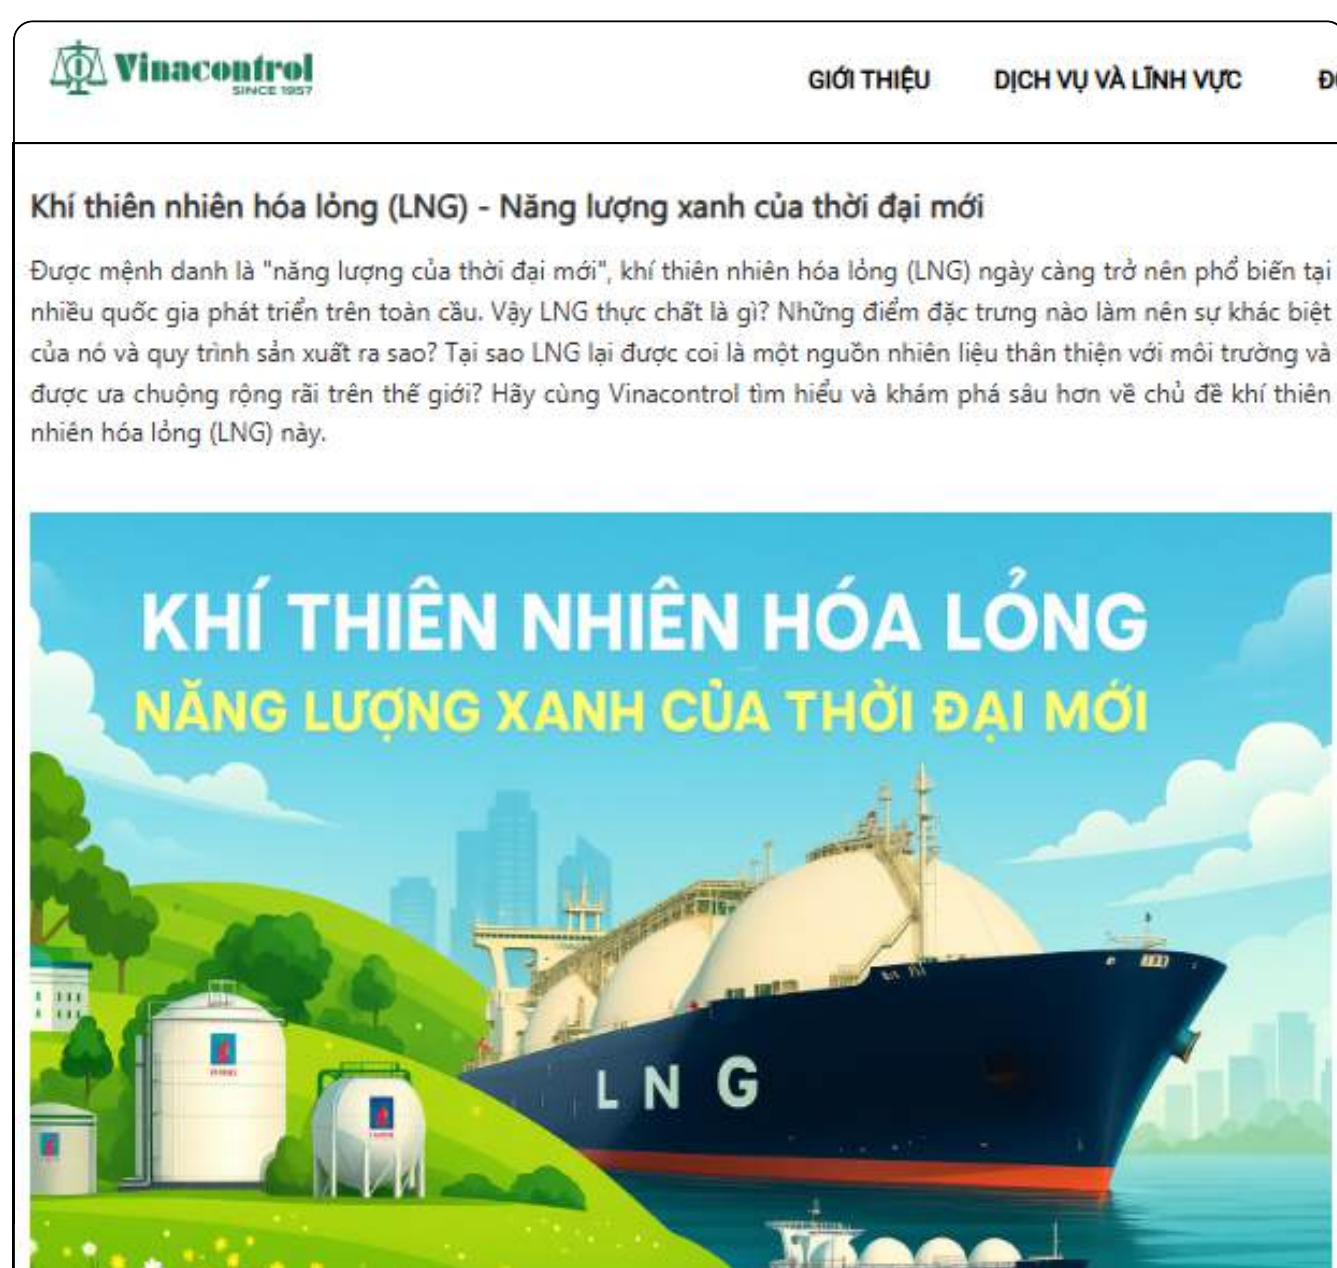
Vinacontrol
SINCE 1957

GIỚI THIỆU DỊCH VỤ VÀ LĨNH VỰC Đ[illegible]

Khí thiên nhiên hóa lỏng (LNG) - Năng lượng xanh của thời đại mới

Được mệnh danh là "năng lượng của thời đại mới", khí thiên nhiên hóa lỏng (LNG) ngày càng trở nên phổ biến tại nhiều quốc gia phát triển trên toàn cầu. Vậy LNG thực chất là gì? Những điểm đặc trưng nào làm nên sự khác biệt của nó và quy trình sản xuất ra sao? Tại sao LNG lại được coi là một nguồn nhiên liệu thân thiện với môi trường và được ưa chuộng rộng rãi trên thế giới? Hãy cùng Vinacontrol tìm hiểu và khám phá sâu hơn về chủ đề khí thiên nhiên hóa lỏng (LNG) này.

KHÍ THIÊN NHIÊN HÓA LỎNG
NĂNG LƯỢNG XANH CỦA THỜI ĐẠI MỚI

LNG